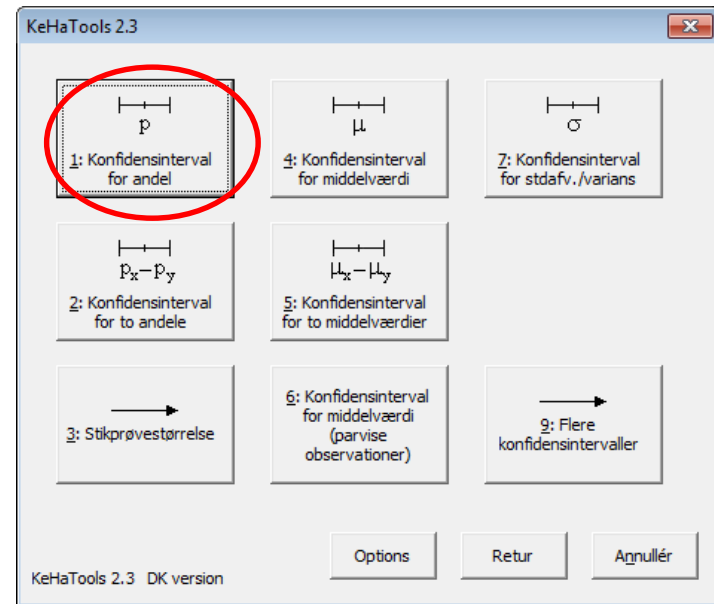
KeHaTools 2.3

$p$
1: Konfidensinterval for andel

$\mu$
4: Konfidensinterval for middelværdi

$\sigma$
7: Konfidensinterval for stdafv./varians

$p_x - p_y$
2: Konfidensinterval for to andele

$\mu_x - \mu_y$
5: Konfidensinterval for to middelværdier

3: Stikprøvestørrelse

6: Konfidensinterval for middelværdi (parvise observationer)

9: Flere konfidensintervaller

Options

Retur

Annullér

KeHaTools 2.3 DK version